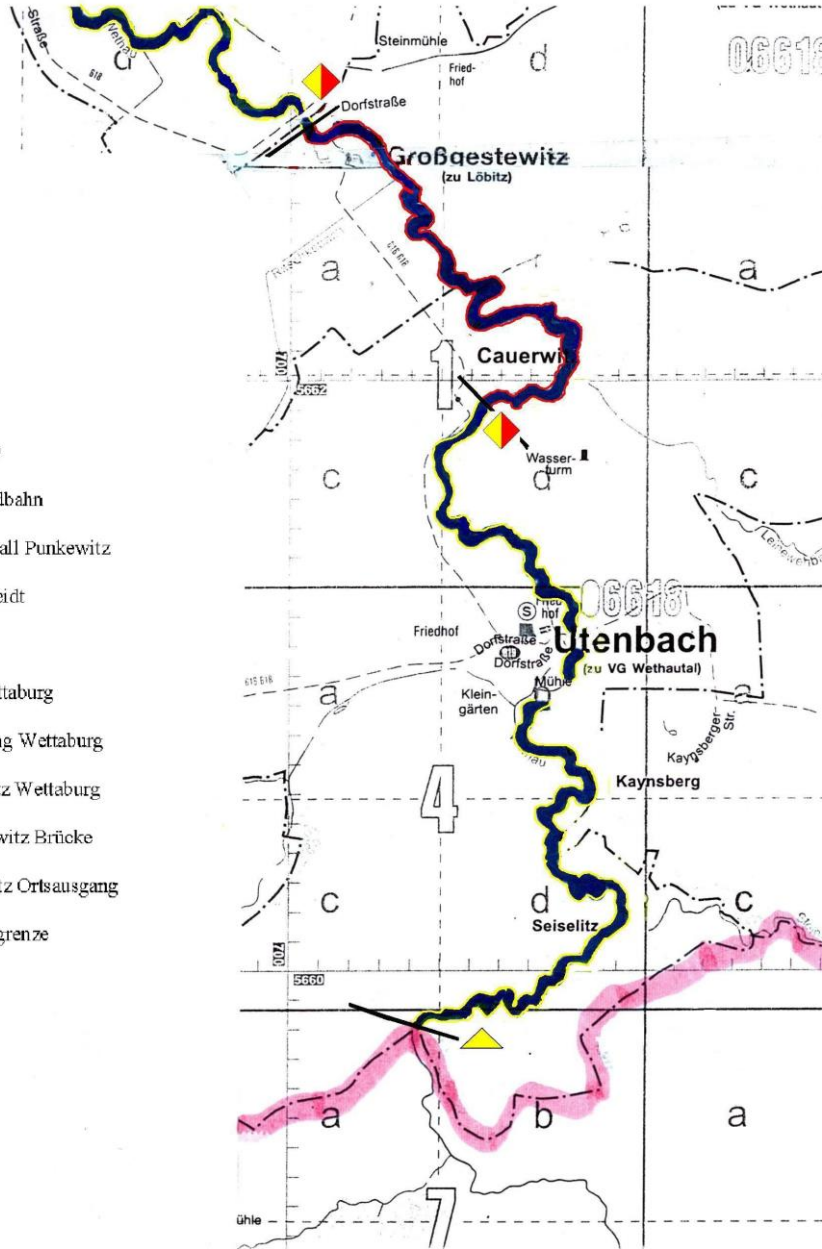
Straße
Wethau
d
618
Steinmühle
Fried-
hof
d
06618
Dorfstraße
Großgestewitz
(zu Löbitz)
a
a
1
Cauerwitz
5662
200
Wasser-
turm
c
d
c
lbahn
all Punkewitz
eidt
06618
Fried-
hof
Friedhof
Dorfstraße
Dorfstraße
Utenbach
(zu VG Wethautal)
ttaburg
a
Mühle
a
Klein-
gärten
Kaynsberger
Str.
g Wettaburg
Kaynsberg
z Wettaburg
4
witz Brücke
z Ortsausgang
c
d
c
Seiselitz
grenze
200
5660
a
b
a
ühle
7